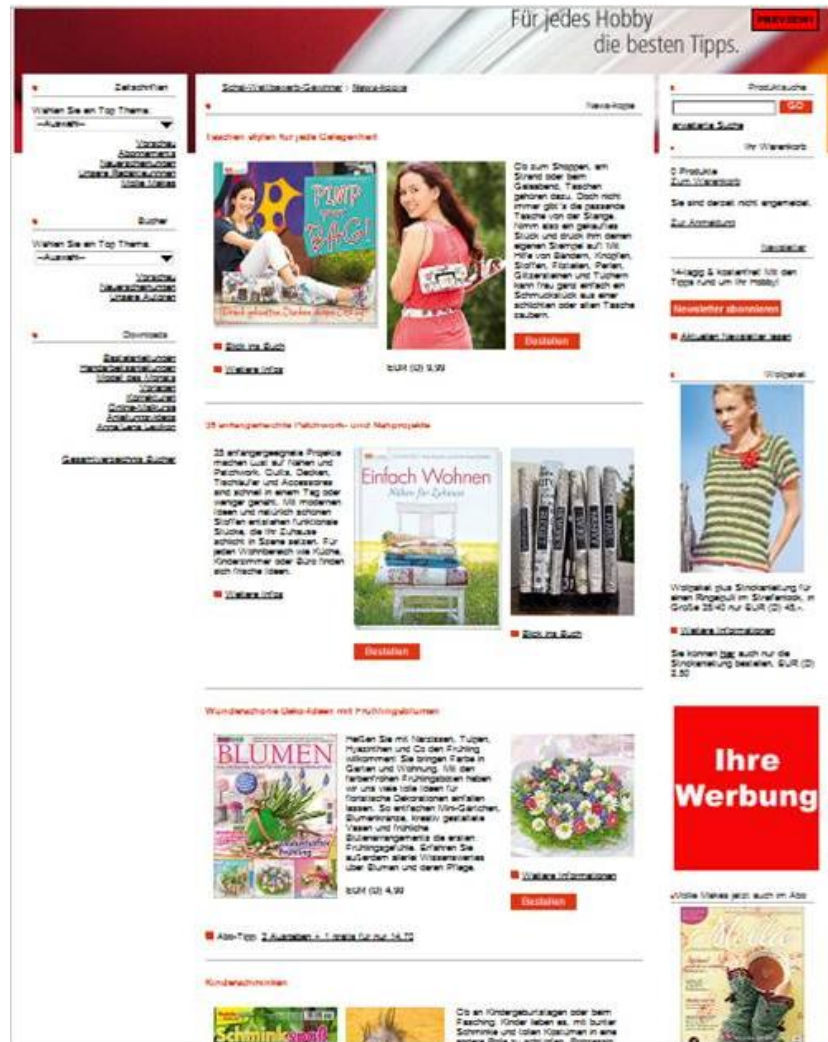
Für jedes Hobby
die besten Tipps.

PREVIEW!

Zeitschriften

Wählen Sie ein Top Thema:
--Auswahl--

Vorschau
Abonnement
Neuerscheinungen
Unsere Bestsellerlisten
Mollie Makes

Bücher

Wählen Sie ein Top Thema:
--Auswahl--

Vorschau
Neuerscheinungen
Unsere Autoren

Downloads

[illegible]

Gesamtverzeichnis Bücher

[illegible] | Neuheiten

Neuheiten

Taschen stylen für jede Gelegenheit

PIMP your BAG!

Ob zum Shoppen, am Strand oder beim Gassigehen, Taschen gehören dazu. Doch nicht immer gibt's die passende Tasche von der Stange. Nimm also ein gekauftes Stück und drück ihm deinen eigenen Stempel auf! Mit Hilfe von Bändern, Knöpfen, Stoffen, Filzteilen, Perlen, Glitzersteinen und Tüchern kann frau ganz einfach ein Schmuckstück aus einer schlichten oder alten Tasche zaubern.

Blick ins Buch

Bestellen

Weitere Infos

EUR (D) 9,99

35 anfängergerechte Patchwork- und Nähprojekte

35 anfängergeeignete Projekte machen Lust auf Nähen und Patchwork. Quilts, Decken, Tischläufer und Accessoires sind schnell in einem Tag oder weniger genäht. Mit modernen Ideen und natürlich schönen Stoffen entstehen funktionale Stücke, die Ihr Zuhause schlicht in Szene setzen. Für jeden Wohnbereich wie Küche, Kinderzimmer oder Büro finden sich frische Ideen.

Einfach Wohnen
Nähen für Zuhause

Weitere Infos

Blick ins Buch

Bestellen

Wunderschöne Deko-Ideen mit Frühlingsblumen

BLUMEN

Holen Sie mit Narzissen, Tulpen, Hyazinthen und Co den Frühling willkommen! Sie bringen Farbe in Garten und Wohnung. Mit den farbenfrohen Frühlingsboten haben wir uns viele tolle Ideen für fantastische Dekorationen einfallen lassen. So entstehen Mini-Gärtchen, Blumenkränze, kreativ gestaltete Vasen und fröhliche Blütenarrangements die ersten Frühlingsgefühle. Erfahren Sie außerdem allerlei Wissenswertes über Blumen und deren Pflege.

EUR (D) 4,99

Weitere Informationen

Bestellen

Abo-Tipp: 3 Ausgaben + 1 gratis für nur 14,70

Kinderschminken

Schminkspaß

Ob an Kindergeburtstagen oder beim Fasching: Kinder lieben es, mit bunter Schminke und tollen Kostümen in eine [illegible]

Produktsuche

GO

erweiterte Suche

Ihr Warenkorb

0 Produkte
Zum Warenkorb

Sie sind derzeit nicht angemeldet.

Zur Anmeldung

Newsletter

14-tägig & kostenfrei! Mit den Tipps rund um Ihr Hobby!

Newsletter abonnieren

Aktuellen Newsletter lesen

Wollpaket

Wollpaket plus Strickanleitung für einen Ringelpulli im Streifenlook, in Größe 38/40 nur EUR (D) 45,-.

Weitere Informationen

Sie können hier auch nur die Strickanleitung bestellen. EUR (D) 2,50

Ihre Werbung

Mollie Makes jetzt auch im Abo

Mollie